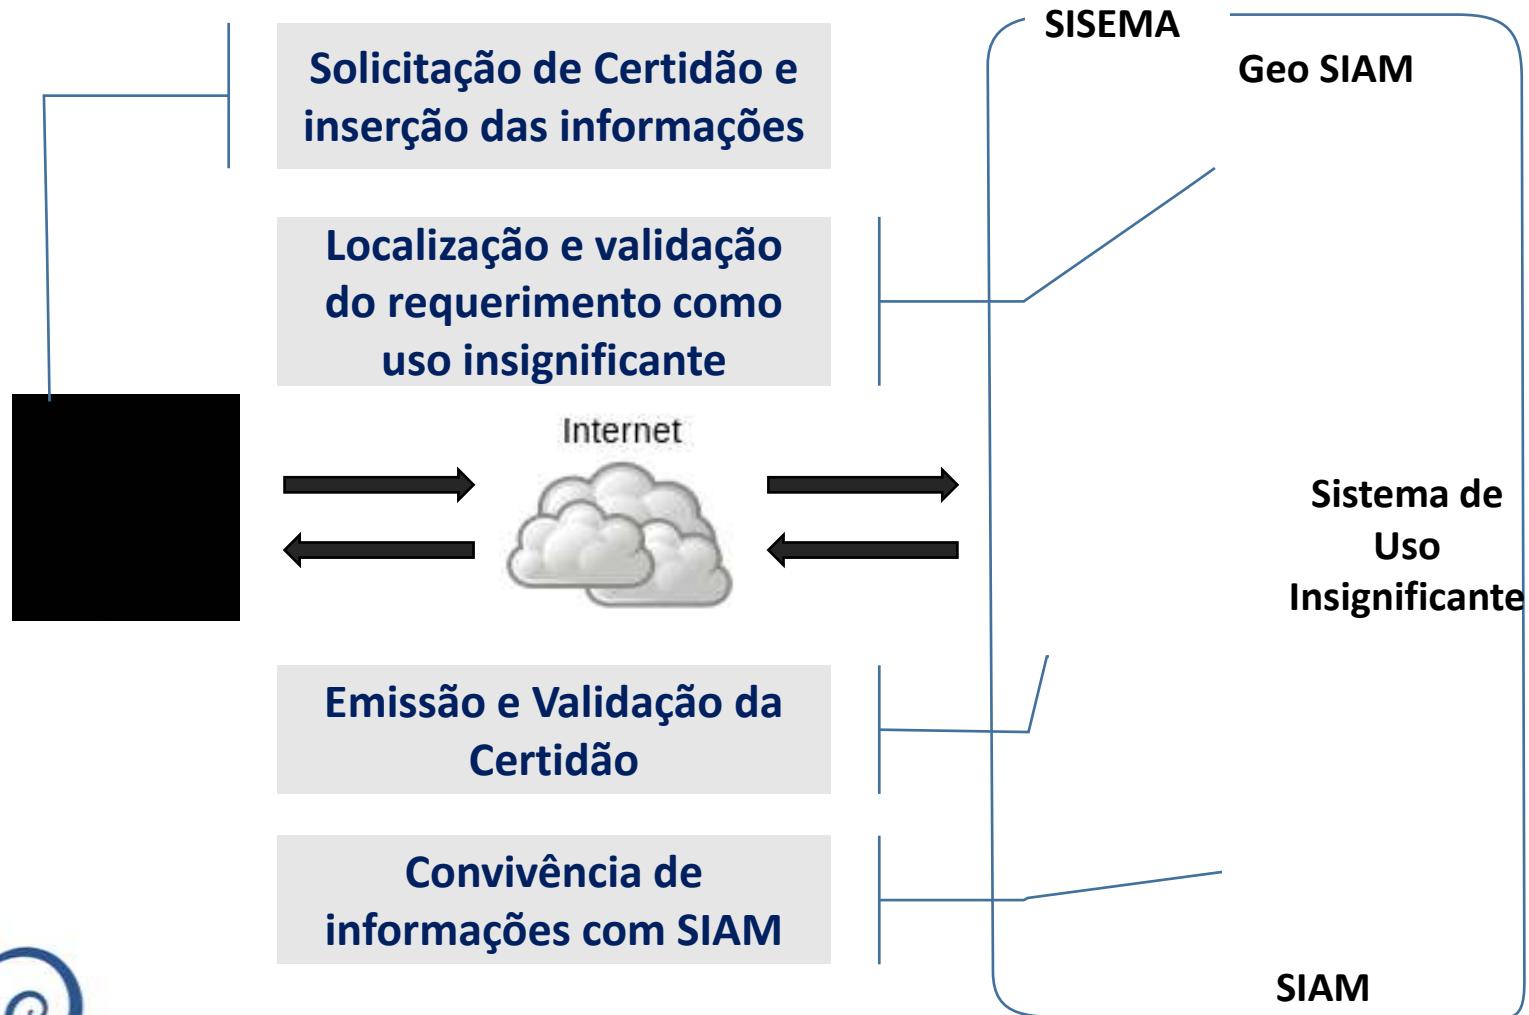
Solicitação de Certidão e inserção das informações

Localização e validação do requerimento como uso insignificante

Internet

Emissão e Validação da Certidão

Convivência de informações com SIAM

SISEMA

Geo SIAM

Sistema de Uso Insignificante

SIAM